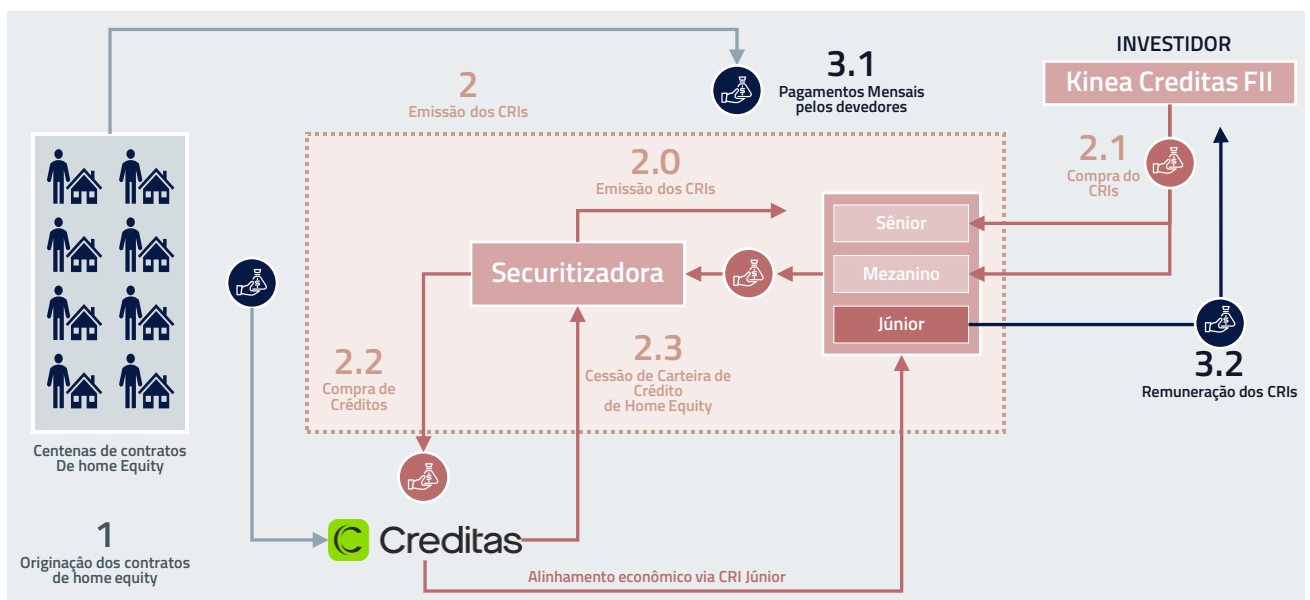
3.1
Pagamentos Mensais pelos devedores

INVESTIDOR
Kinea Creditas FII

2
Emissão dos CRIs

2.1
Compra do CRIs

2.0
Emissão dos CRIs

Sênior
Mezanino
Júnior

Securitizadora

2.2
Compra de Créditos

2.3
Cessão de Carteira de Crédito de Home Equity

3.2
Remuneração dos CRIs

Centenas de contratos De home Equity

1
Originação dos contratos de home equity

Creditas

Alinhamento econômico via CRI Júnior